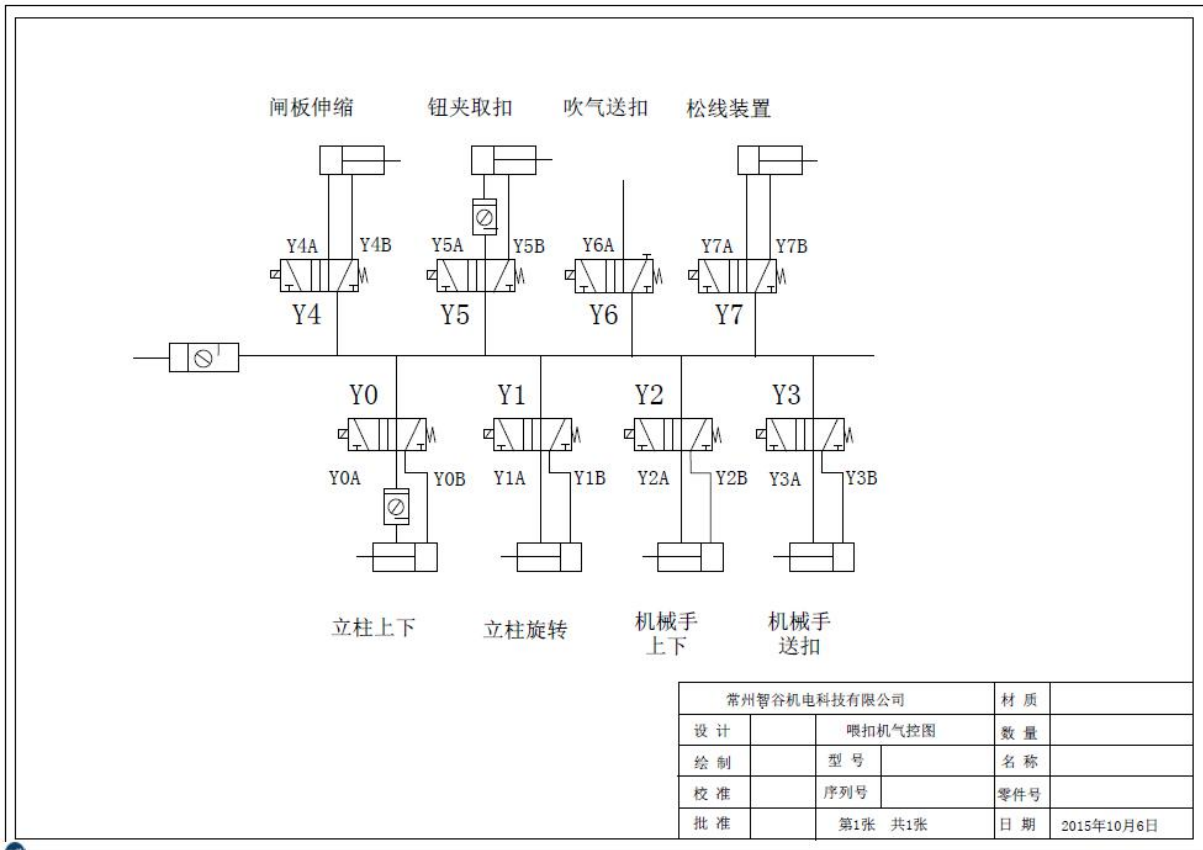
闸板伸缩 钮夹取扣 吹气送扣 松线装置

Y4A Y4B Y5A Y5B Y6A Y7A Y7B

Y4 Y5 Y6 Y7

Y0 Y1 Y2 Y3

Y0A Y0B Y1A Y1B Y2A Y2B Y3A Y3B

立柱上下 立柱旋转 机械手上下 机械手送扣

| 常州智谷机电科技有限公司 | | | | 材 质 | |
|---|---|---|---|---|---|
| 设 计 | | 喂扣机气控图 | | 数 量 | |
| 绘 制 | | 型 号 | | 名 称 | |
| 校 准 | | 序列号 | | 零件号 | |
| 批 准 | | 第1张 共1张 | | 日 期 | 2015年10月6日 |